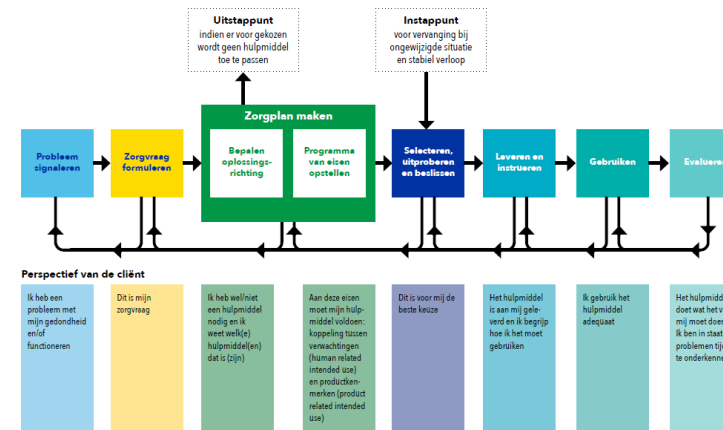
Uitstappunt
indien er voor gekozen wordt geen hulpmiddel toe te passen

Instappunt
voor vervanging bij ongewijzigde situatie en stabiel verloop

Probleem signaleren

Zorgvraag formuleren

Zorgplan maken

Bepalen oplossingsrichting

Programma van eisen opstellen

Selecteren, uitproberen en beslissen

Leveren en instrueren

Gebruiken

Evaluere

Perspectief van de cliënt

Ik heb een probleem met mijn gezondheid en/of functioneren

Dit is mijn zorgvraag

Ik heb wel/niet een hulpmiddel nodig en ik weet welk(e) hulpmiddel(en) dat is (zijn)

Aan deze eisen moet mijn hulpmiddel voldoen: koppeling tussen verwachtingen (human related intended use) en productenmerken (product related intended use)

Dit is voor mij de beste keuze

Het hulpmiddel is aan mij geleverd en ik begrijp hoe ik het moet gebruiken

Ik gebruik het hulpmiddel adequaat

Het hulpmid doet wat het mij moet doe Ik ben in staat problemen tij te onderkenn